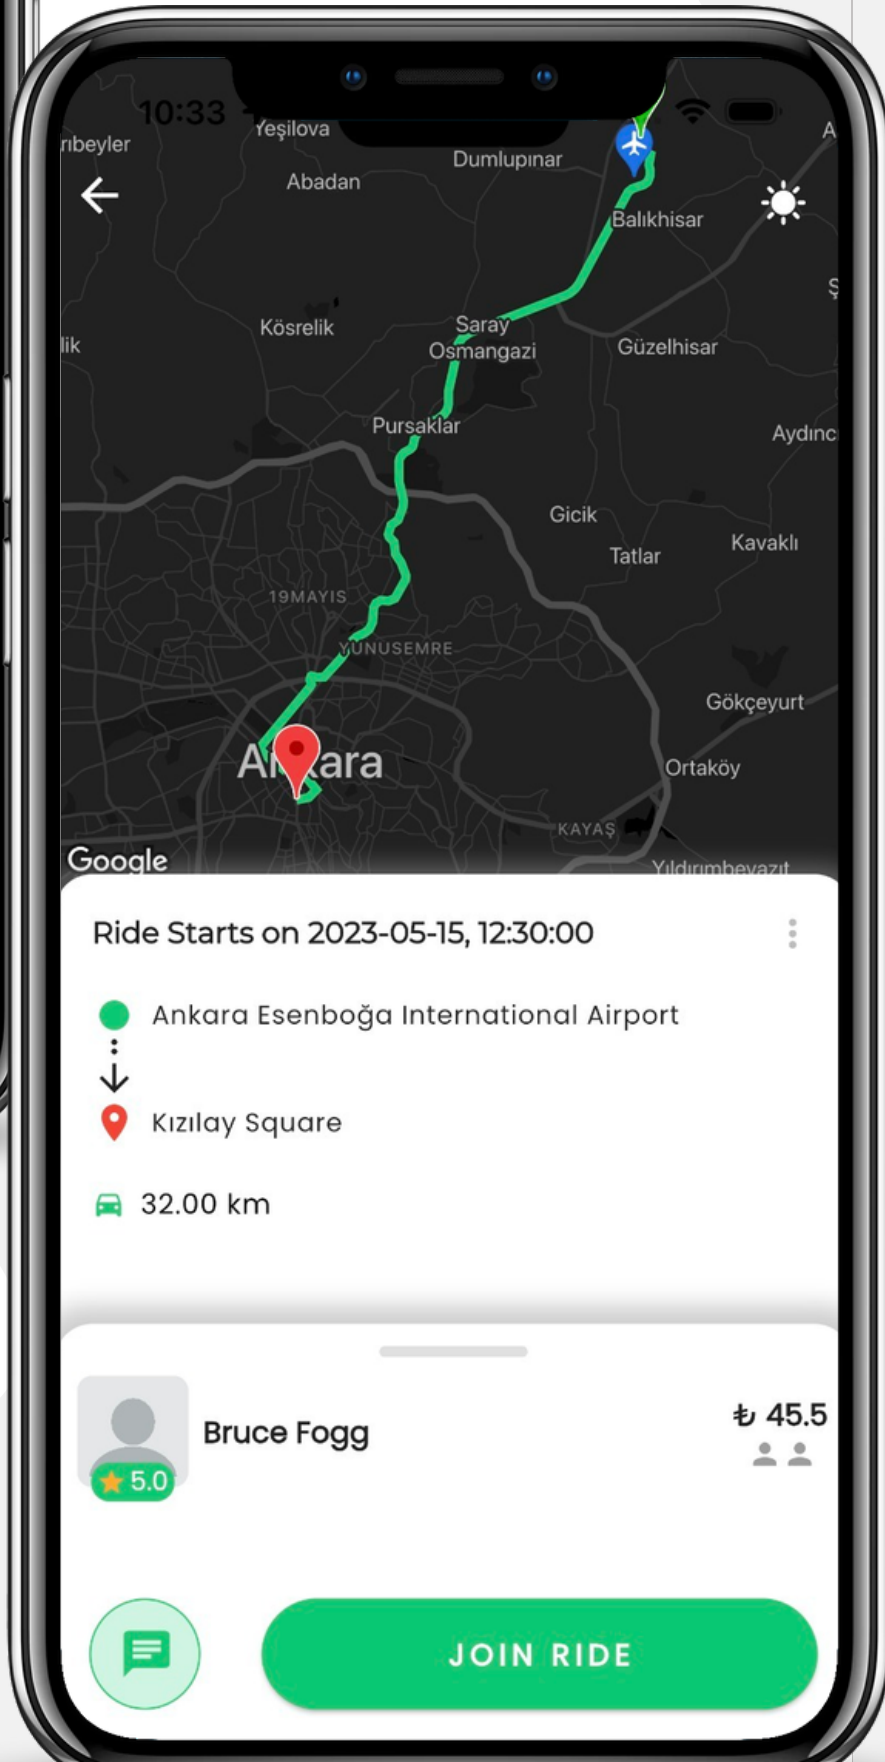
10:33

Yeşilova
rıbeyler
Dumlupınar
Abadan
Balıkhisar
Kösrelik
Saray
Osmangazi
Güzelhisar
lik
Pursaklar
Aydınc
Gicik
Tatlar
Kavaklı
19MAYIS
YUNUSEMRE
Gökçeyurt
Ankara
Ortaköy
KAYAŞ
Google
Yıldırımbeyazıt

Ride Starts on 2023-05-15, 12:30:00

Ankara Esenboğa International Airport

Kızılay Square

32.00 km

Bruce Fogg
5.0
₺ 45.5

JOIN RIDE